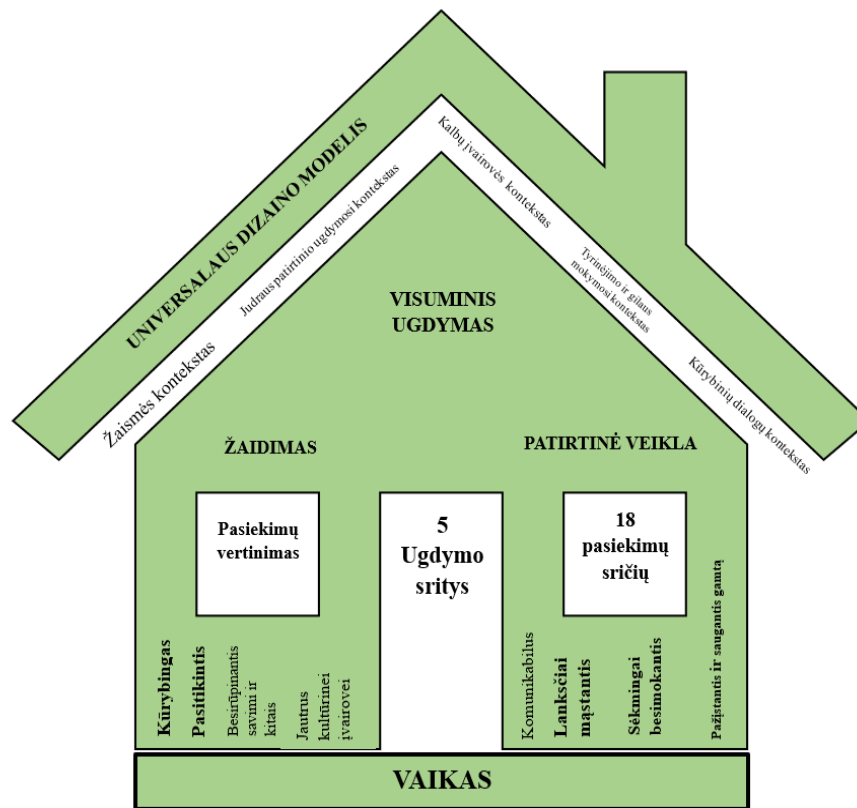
UNIVERSALAUS DIZAINO MODELIS

Žaismės kontekstas

Judraus patirtinio ugdymosi kontekstas

Kalbų įvairovės kontekstas

Tyrinėjimo ir gilaus mokymosi kontekstas

Kūrybinių dialogų kontekstas

VISUMINIS UGDYMAS

ŽAIDIMAS

PATIRTINĖ VEIKLA

Pasiekimų vertinimas

5 Ugdymo sritys

18 pasiekimų sričių

Kūrybingas

Pasitikintis

Besirūpinantis savimi ir kitais

Jautrus kultūrinei įvairovei

Komunikabilus

Lanksčiai mąstantis

Sėkmingai besimokantis

Pažįstantis ir saugantis gamtą

VAIKAS